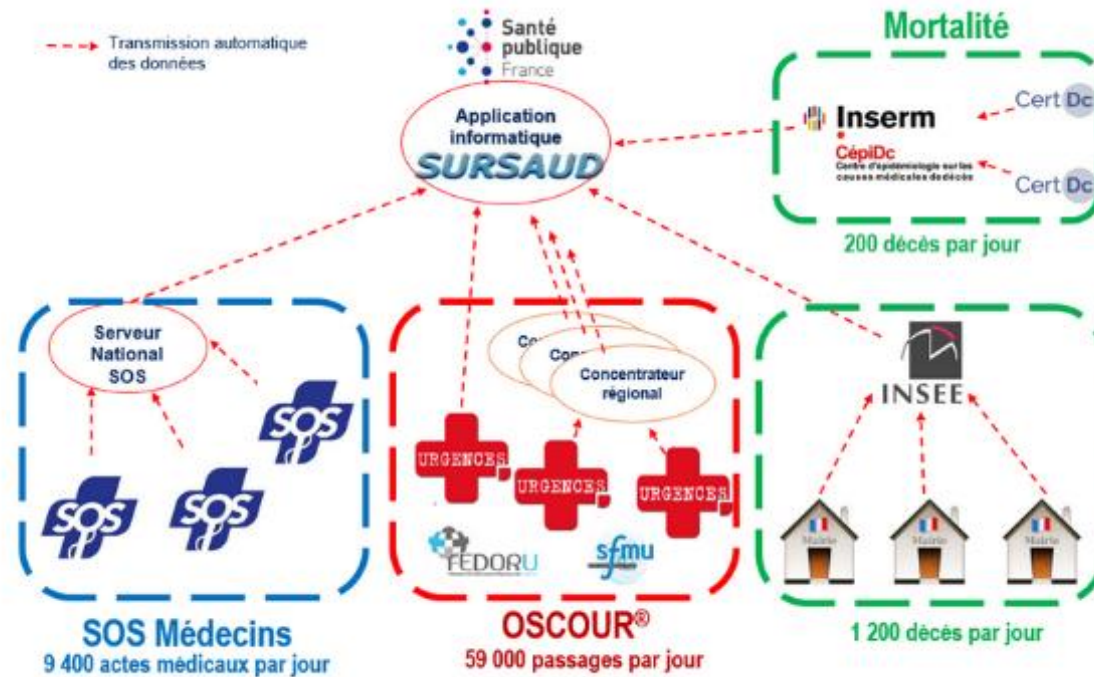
Transmission automatique des données

Santé publique France

Mortalité

Application informatique SURSAUD

Inserm

CépiDc
Centre d'épidémiologie sur les causes médicales de décès

Cert Dc

Cert Dc

200 décès par jour

Serveur National SOS

SOS

SOS

SOS

Con
Con
Concentrateur régional

URGENCES

URGENCES

URGENCES

FEDORU

sfmu

INSEE

Mairie

Mairie

Mairie

SOS Médecins
9 400 actes médicaux par jour

OSCOUR®
59 000 passages par jour

1 200 décès par jour